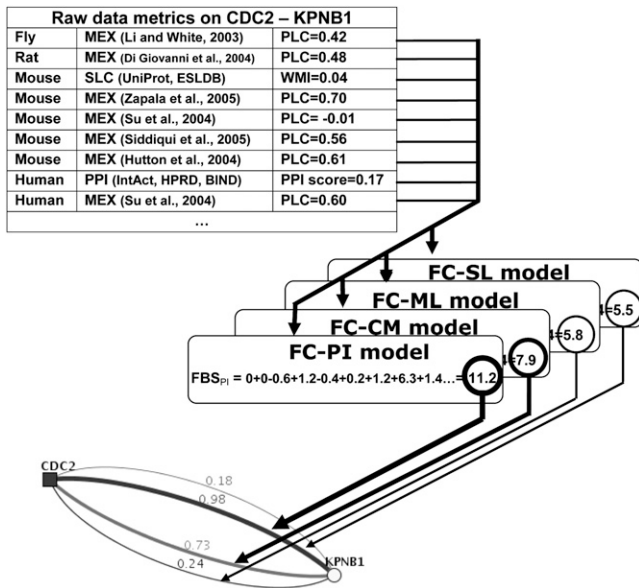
Raw data metrics on CDC2 – KPNB1

| | | |
|---|---|---|
| Fly | MEX (Li and White, 2003) | PLC=0.42 |
| Rat | MEX (Di Giovanni et al., 2004) | PLC=0.48 |
| Mouse | SLC (UniProt, ESLDB) | WMI=0.04 |
| Mouse | MEX (Zapala et al., 2005) | PLC=0.70 |
| Mouse | MEX (Su et al., 2004) | PLC= -0.01 |
| Mouse | MEX (Siddiqui et al., 2005) | PLC=0.56 |
| Mouse | MEX (Hutton et al., 2004) | PLC=0.61 |
| Human | PPI (IntAct, HPRD, BIND) | PPI score=0.17 |
| Human | MEX (Su et al., 2004) | PLC=0.60 |
| | ... | |

FC-SL model
FC-ML model
FC-CM model
FC-PI model
$FBS_{PI}$ = 0+0-0.6+1.2-0.4+0.2+1.2+6.3+1.4...= 11.2
7.9
5.8
5.5

CDC2
0.18
0.98
0.73
0.24
KPNB1